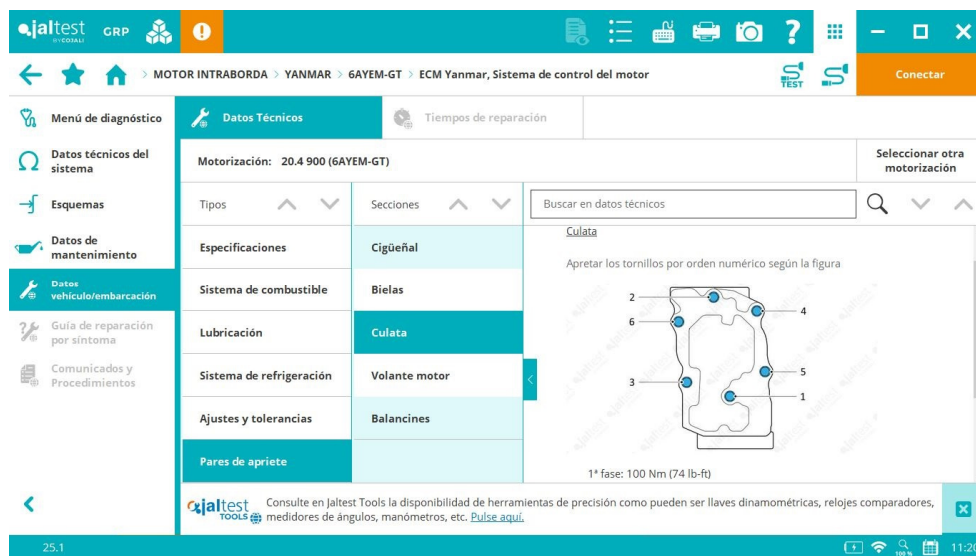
jaltest BY COJALI GRP

MOTOR INTRABORDA > YANMAR > 6AYEM-GT > ECM Yanmar, Sistema de control del motor

TEST

Conectar

Menú de diagnóstico

Datos técnicos del sistema

Esquemas

Datos de mantenimiento

Datos vehículo/embarcación

Guía de reparación por síntoma

Comunicados y Procedimientos

Datos Técnicos

Tiempos de reparación

Motorización: 20.4 900 (6AYEM-GT)

Seleccionar otra motorización

Tipos

Secciones

Buscar en datos técnicos

Especificaciones

Sistema de combustible

Lubricación

Sistema de refrigeración

Ajustes y tolerancias

Pares de apriete

Cigüeñal

Bielas

Culata

Volante motor

Balancines

Culata

Apretar los tornillos por orden numérico según la figura

2
4
6
3
5
1

1ª fase: 100 Nm (74 lb-ft)

jaltest TOOLS Consulte en Jaltest Tools la disponibilidad de herramientas de precisión como pueden ser llaves dinamométricas, relojes comparadores, medidores de ángulos, manómetros, etc. Pulse aquí.

25.1

100 %

11:20